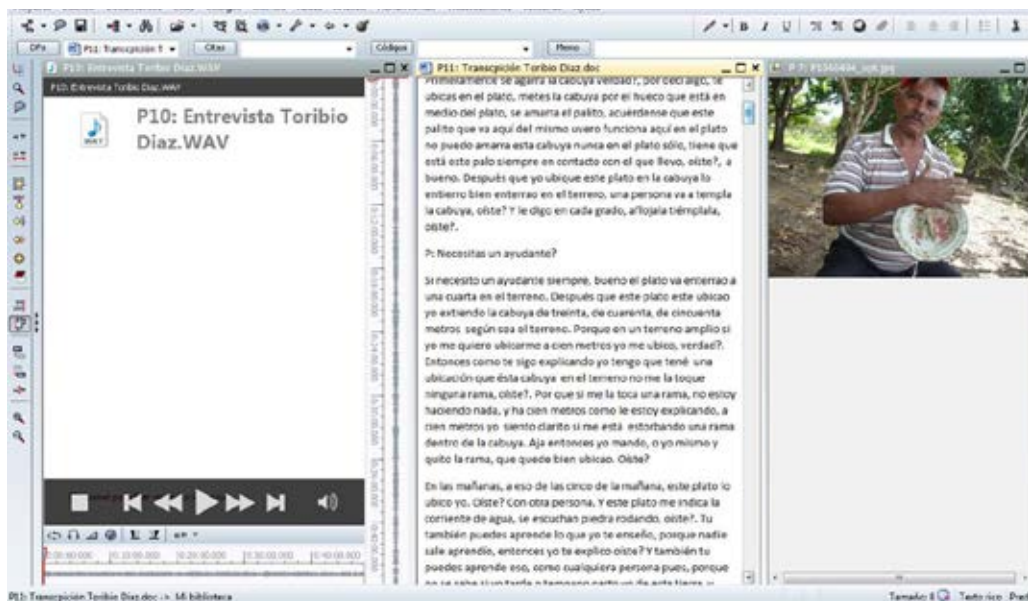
DPs | P11: Transcripción T | Citas | Códigos | Memo

P10: Entrevista Toribio Diaz.WAV

P10: Entrevista Toribio Diaz.WAV

P10: Entrevista Toribio Diaz.WAV

P11: Transcripción Toribio Diaz.doc

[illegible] ubicas en el plato, metes la cabuya por el hueco que está en medio del plato, se amarra el palito, acuérdense que este palito que va aquí del mismo uvero funciona aquí en el plato no puedo amarra esta cabuya nunca en el plato sólo, tiene que está este palo siempre en contacto con el que llevo, oíste?, a bueno. Después que yo ubique este plato en la cabuya lo entierro bien enterrao en el terreno, una persona va a templa la cabuya, oíste? Y le digo en cada grado, afloja! a tiémplala, oíste?.

P: Necesitas un ayudante?

Si necesito un ayudante siempre, bueno el plato va enterrao a una cuarta en el terreno. Después que este plato este ubicao yo extiendo la cabuya de treinta, de cuarenta, de cincuenta metros según sea el terreno. Porque en un terreno amplio si yo me quiero ubicarme a cien metros yo me ubico, verdad?. Entonces como te sigo explicando yo tengo que tené una ubicación que ésta cabuya en el terreno no me la toque ninguna rama, oíste?. Por que si me la toca una rama, no estoy haciendo nada, y ha cien metros como le estoy explicando, a cien metros yo siento clarito si me está estorbando una rama dentro de la cabuya. Aja entonces yo mando, o yo mismo y quito la rama, que quede bien ubicao. Oíste?

En las mañanas, a eso de las cinco de la mañana, este plato lo ubico yo. Oíste? Con otra persona. Y este plato me indica la corriente de agua, se escuchan piedra rodando, oíste?. Tu también puedes aprende lo que yo te enseño, porque nadie sale aprendío, entonces yo te explico oíste? Y también tu puedes aprende eso, como cualquiera persona pues, porque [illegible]

P 7: P1040484_opt.jpg

P11: Transcripción Toribio Diaz.doc -> Mi biblioteca

Tamaño: 8 | Texto rico | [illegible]